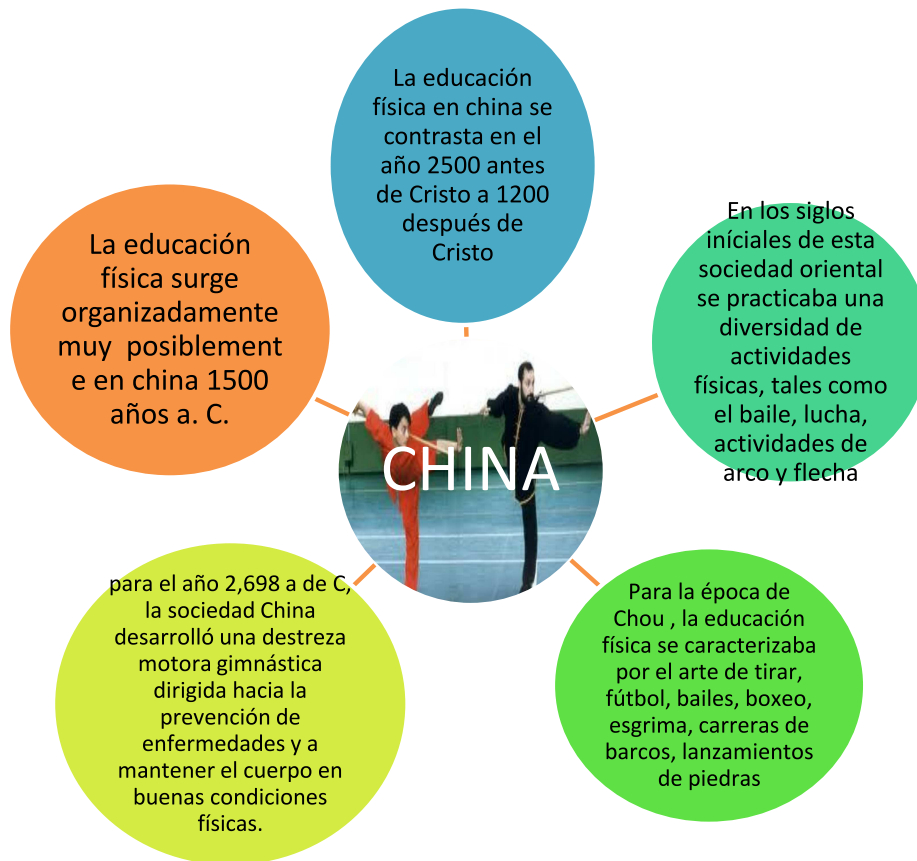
La educación física en china se contrasta en el año 2500 antes de Cristo a 1200 después de Cristo

La educación física surge organizadamente muy posiblement e en china 1500 años a. C.

En los siglos iníciales de esta sociedad oriental se practicaba una diversidad de actividades físicas, tales como el baile, lucha, actividades de arco y flecha

CHINA

para el año 2,698 a de C, la sociedad China desarrolló una destreza motora gimnástica dirigida hacia la prevención de enfermedades y a mantener el cuerpo en buenas condiciones físicas.

Para la época de Chou , la educación física se caracterizaba por el arte de tirar, fútbol, bailes, boxeo, esgrima, carreras de barcos, lanzamientos de piedras